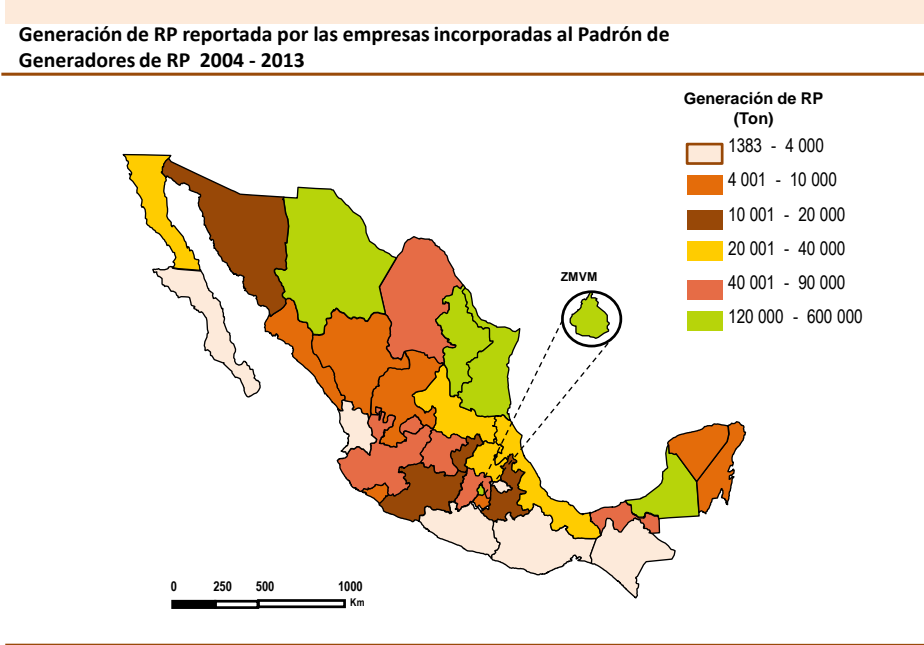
Generación de RP reportada por las empresas incorporadas al Padrón de Generadores de RP 2004 - 2013

Generación de RP
(Ton)

1383 - 4 000
4 001 - 10 000
10 001 - 20 000
20 001 - 40 000
40 001 - 90 000
120 000 - 600 000

ZMVM

0 250 500 1000
Km